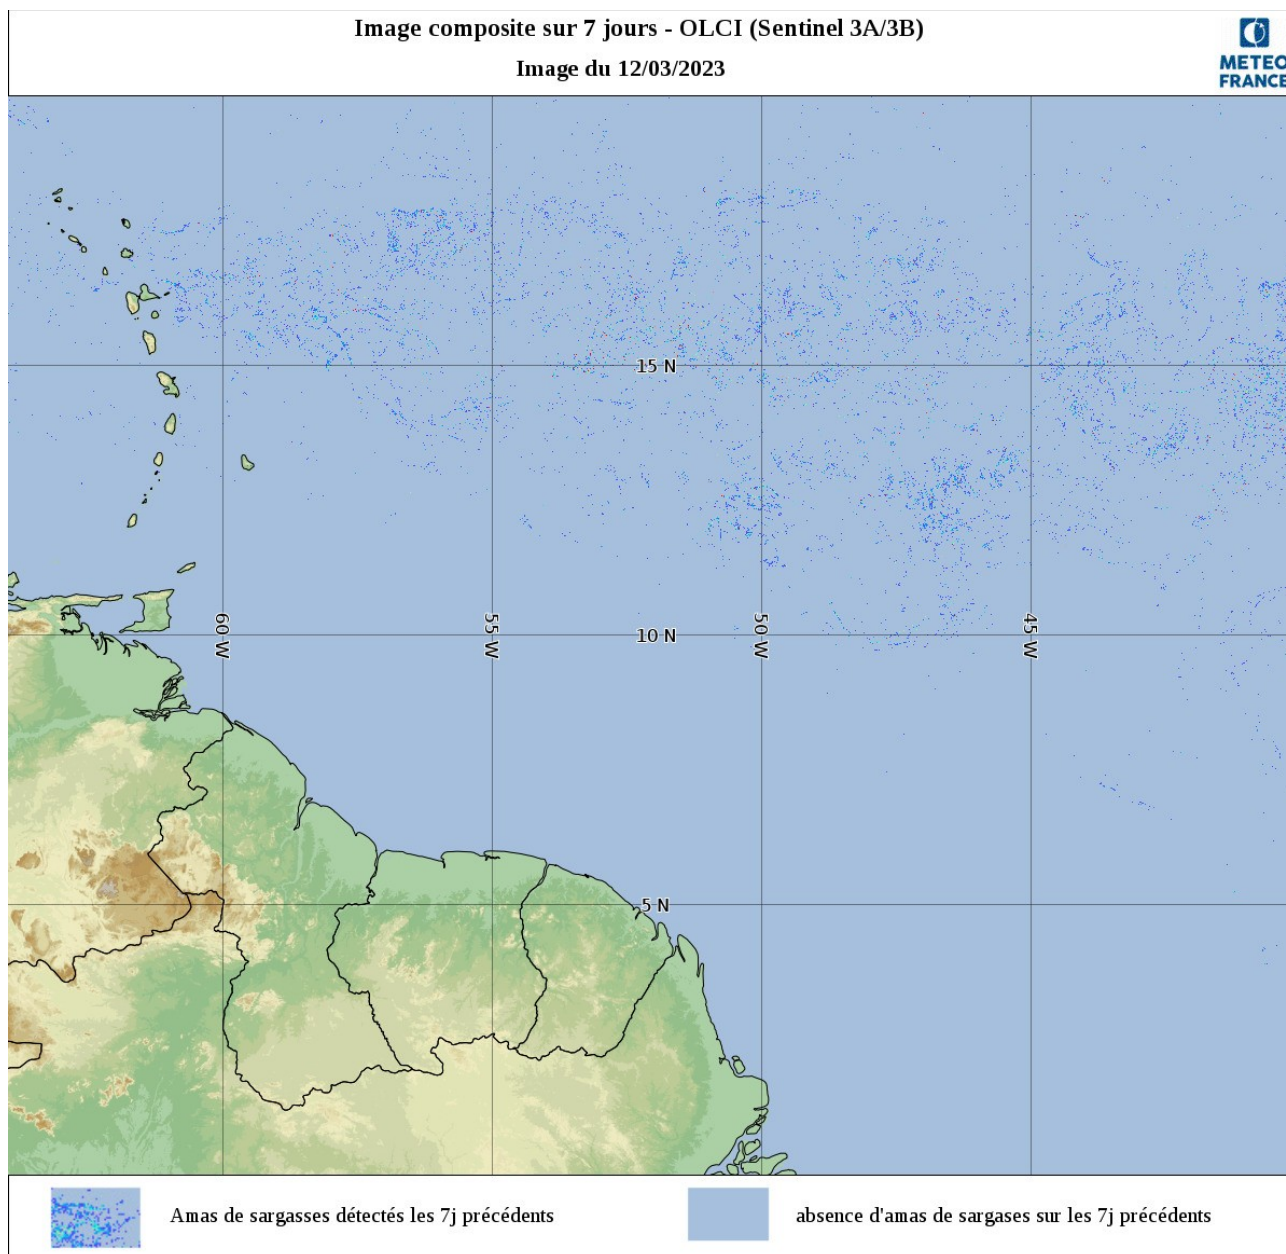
Image composite sur 7 jours - OLCI (Sentinel 3A/3B)

Image du 12/03/2023

METEO FRANCE

15 N

10 N

5 N

60 W

55 W

50 W

45 W

Amas de sargasses détectés les 7j précédents

absence d'amas de sargases sur les 7j précédents